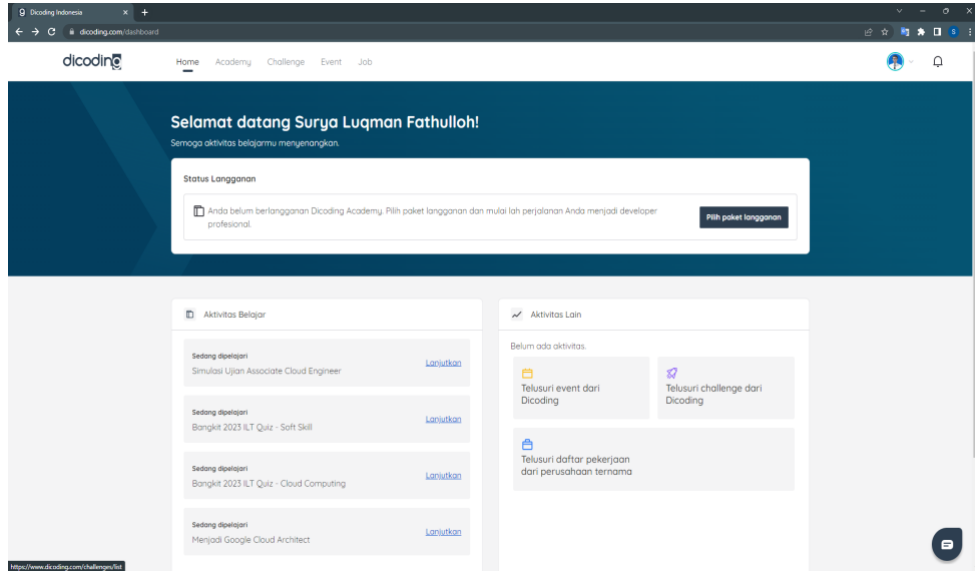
Dicoding Indonesia

dicoding.com/dashboard

dicoding

Home Academy Challenge Event Job

Selamat datang Surya Luqman Fathulloh!

Semoga aktivitas belajarmu menyenangkan.

Status Langganan

Anda belum berlangganan Dicoding Academy. Pilih paket langganan dan mulai lah perjalanan Anda menjadi developer profesional.

Pilih paket langganan

Aktivitas Belajar

Sedang dipelajari
Simulasi Ujian Associate Cloud Engineer
Lanjutkan

Sedang dipelajari
Bangkit 2023 ILT Quiz - Soft Skill
Lanjutkan

Sedang dipelajari
Bangkit 2023 ILT Quiz - Cloud Computing
Lanjutkan

Sedang dipelajari
Menjadi Google Cloud Architect
Lanjutkan

Aktivitas Lain

Belum ada aktivitas.

Telusuri event dari Dicoding

Telusuri challenge dari Dicoding

Telusuri daftar pekerjaan dari perusahaan ternama

https://www.dicoding.com/challenges/list